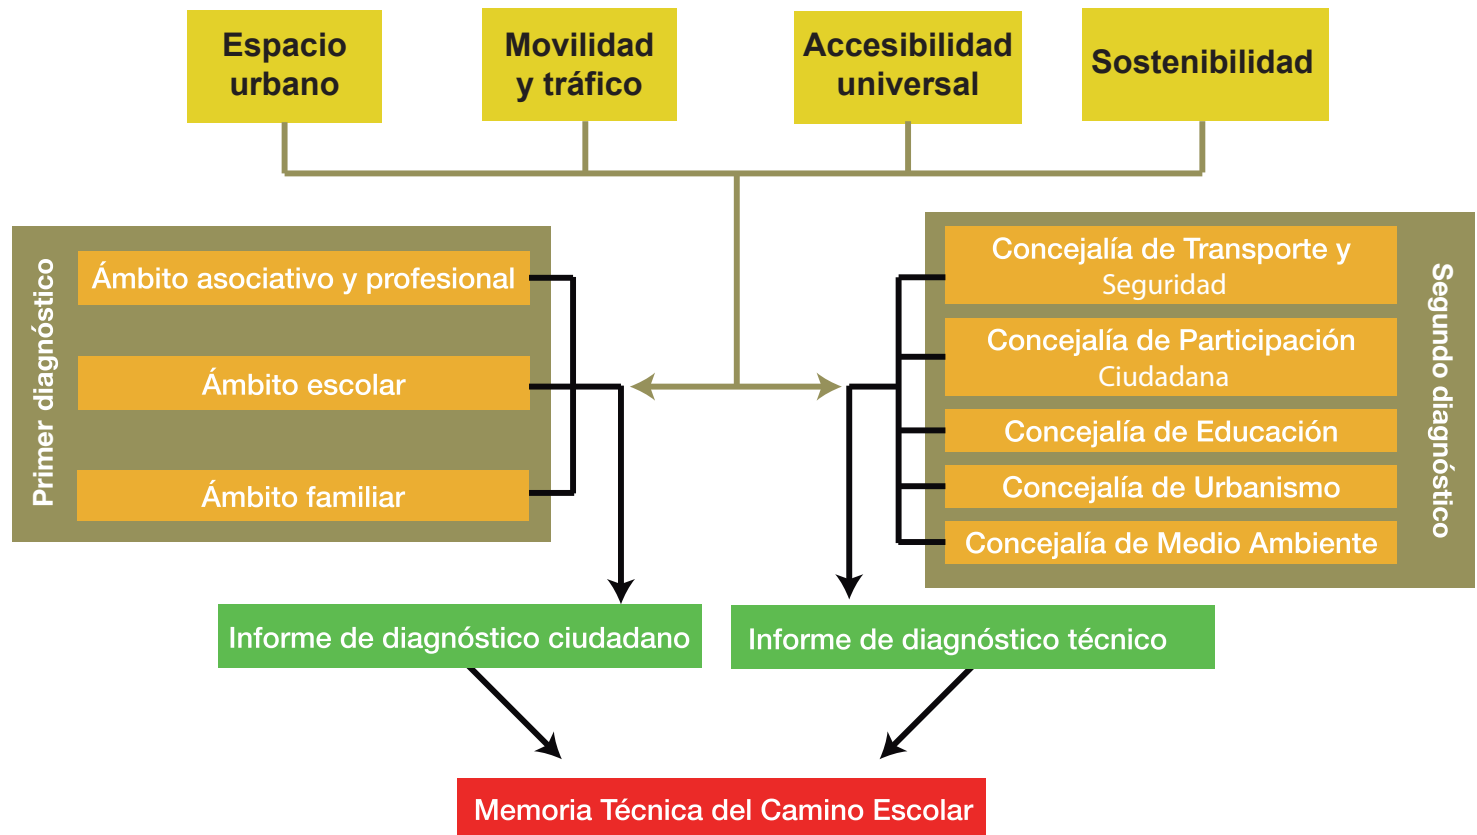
Espacio urbano

Movilidad y tráfico

Accesibilidad universal

Sostenibilidad

Primer diagnóstico

Ámbito asociativo y profesional

Ámbito escolar

Ámbito familiar

Concejalía de Transporte y Seguridad

Concejalía de Participación Ciudadana

Concejalía de Educación

Concejalía de Urbanismo

Concejalía de Medio Ambiente

Segundo diagnóstico

Informe de diagnóstico ciudadano

Informe de diagnóstico técnico

Memoria Técnica del Camino Escolar